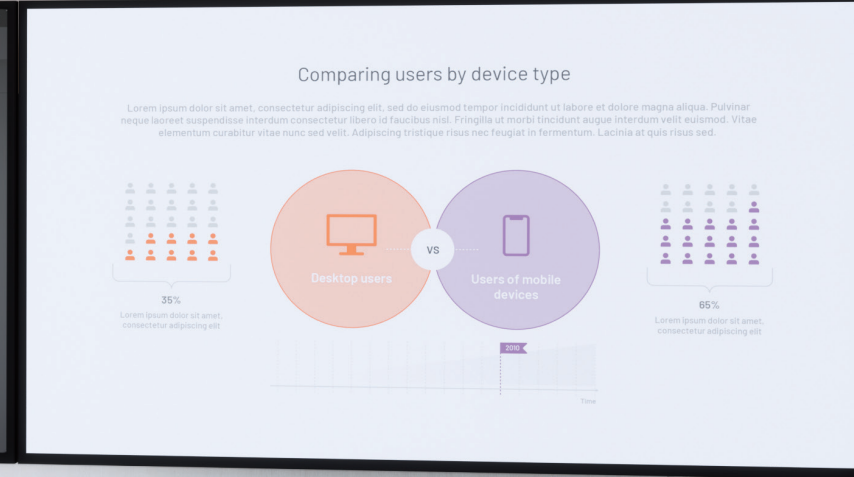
Comparing users by device type

Lorem ipsum dolor sit amet, consectetur adipiscing elit, sed do eiusmod tempor incididunt ut labore et dolore magna aliqua. Pulvinar neque laoreet suspendisse interdum consectetur libero id faucibus nisl. Fringilla ut morbi tincidunt augue interdum velit euismod. Vitae elementum curabitur vitae nunc sed velit. Adipiscing tristique risus nec feugiat in fermentum. Lacinia at quis risus sed.

35%

Lorem ipsum dolor sit amet, consectetur adipiscing elit

Desktop users

VS

Users of mobile devices

65%

Lorem ipsum dolor sit amet, consectetur adipiscing elit

2010

Time